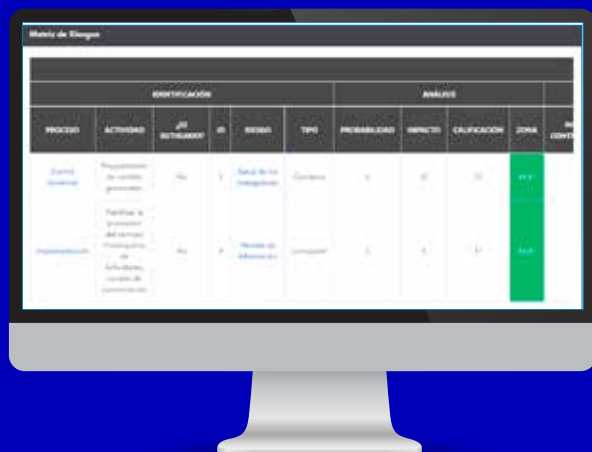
Matriz de Riesgos

| IDENTIFICACIÓN | | | | | | ANÁLISIS | | | | |
|---|---|---|---|---|---|---|---|---|---|---|
| PROCESO | ACTIVIDAD | ¿ES RUTINARIO? | ID | RIESGO | TIPO | PROBABILIDAD | IMPACTO | CALIFICACIÓN | ZONA | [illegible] CONTR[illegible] |
| Comité Gerencial | Proyecciones de cambio generadas | No | 1 | Salud de los integrantes | Operativo | 4 | 10 | 10 | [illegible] | |
| Implementación | Planificar la promoción del servicio Financiera de Soluciones, canales de comunicación | No | 4 | Pérdida de información | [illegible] | 3 | 4 | 12 | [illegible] | |